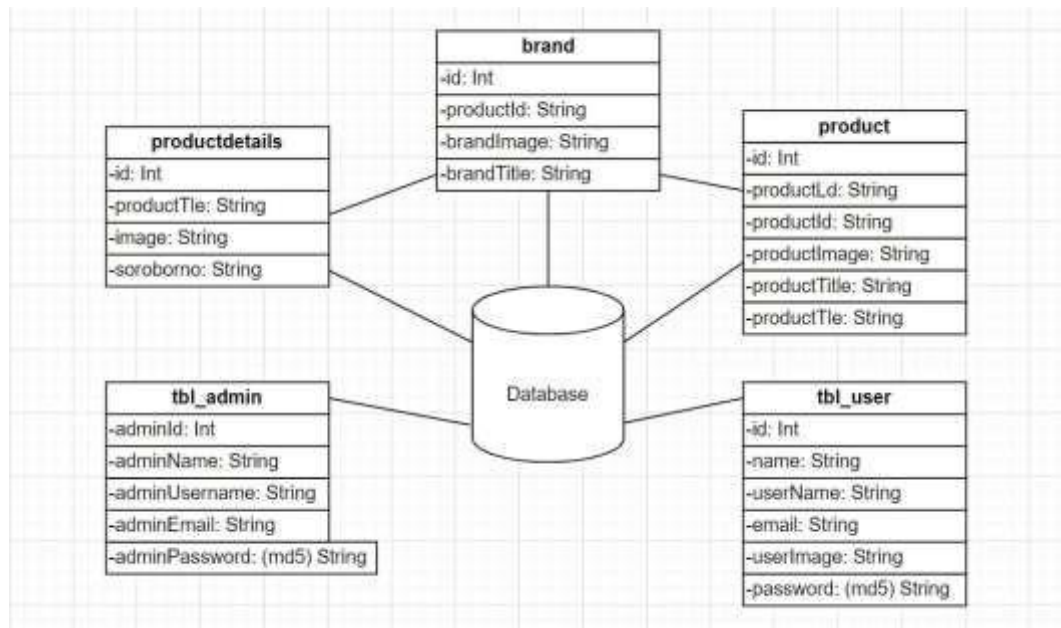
brand
-id: Int
-productId: String
-brandImage: String
-brandTitle: String

productdetails
-id: Int
-productTle: String
-image: String
-soroborno: String

product
-id: Int
-productLd: String
-productId: String
-productImage: String
-productTitle: String
-productTle: String

Database

tbl_admin
-adminId: Int
-adminName: String
-adminUsername: String
-adminEmail: String
-adminPassword: (md5) String

tbl_user
-id: Int
-name: String
-userName: String
-email: String
-userImage: String
-password: (md5) String